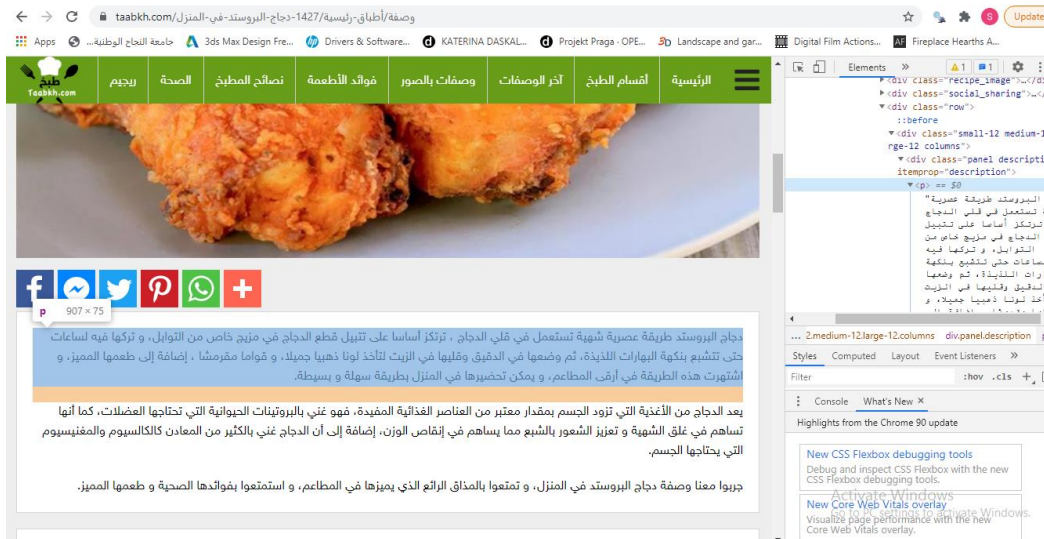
taabkh.com/وصفة/أطباق-رئيسية/1427-دجاج-البروستد-في-المنزل

Update

Apps جامعة النجاح الوطنية... 3ds Max Design Fre... Drivers & Software... KATERINA DASKAL... Projekt Praga · OPE... Landscape and gar... Digital Film Actions... Fireplace Hearths A...

طبخ Taabkh.com

الرئيسية أقسام الطبخ آخر الوصفات وصفات بالصور فوائد الأطعمة نصائح المطبخ الصحة ريجيم

p 907 × 75

دجاج البروستد طريقة عصرية شهية تستعمل في قلي الدجاج ، ترتكز أساسا على تتبيل قطع الدجاج في مزيج خاص من التوابل، و تركها فيه لساعات حتى تتشبع بنكهة البهارات اللذيذة، ثم وضعها في الدقيق وقليها في الزيت لتأخذ لونا ذهبيا جميلا، و قواما مقرمشا ، إضافة إلى طعمها المميز، و اشتهرت هذه الطريقة في أرقى المطاعم، و يمكن تحضيرها في المنزل بطريقة سهلة و بسيطة.

يعد الدجاج من الأغذية التي تزود الجسم بمقدار معتبر من العناصر الغذائية المفيدة، فهو غني بالبروتينات الحيوانية التي تحتاجها العضلات، كما أنها تساهم في غلق الشهية و تعزيز الشعور بالشبع مما يساهم في إنقاص الوزن، إضافة إلى أن الدجاج غني بالكثير من المعادن كالكالسيوم والمغنيسيوم التي يحتاجها الجسم.

جربوا معنا وصفة دجاج البروستد في المنزل، و تمتعوا بالمذاق الرائع الذي يميزها في المطاعم، و استمتعوا بفوائدها الصحية و طعمها المميز.

Elements »
▸<div class="recipe_image">…</d
▸<div class="social_sharing">…<
▾<div class="row">
::before
▾<div class="small-12 medium-1 rge-12 columns">
▾<div class="panel descripti itemprop="description">
▾<p> == $0
"البروستد طريقة عصرية تستعمل في قلي الدجاج ترتكز أساسا على تتبيل الدجاج في مزيج خاص من التوابل، و تركها فيه ساعات حتى تتشبع بنكهة رات اللذيذة، ثم وضعها لدقيق وقليها في الزيت أخذ لونا ذهبيا جميلا، و

... 2.medium-12.large-12.columns div.panel.description

Styles Computed Layout Event Listeners »
Filter :hov .cls +

Console What's New ×
Highlights from the Chrome 90 update

New CSS Flexbox debugging tools
Debug and inspect CSS Flexbox with the new CSS Flexbox debugging tools.

New Core Web Vitals overlay
Visualize page performance with the new Core Web Vitals overlay.

Activate Windows
Go to PC settings to activate Windows.